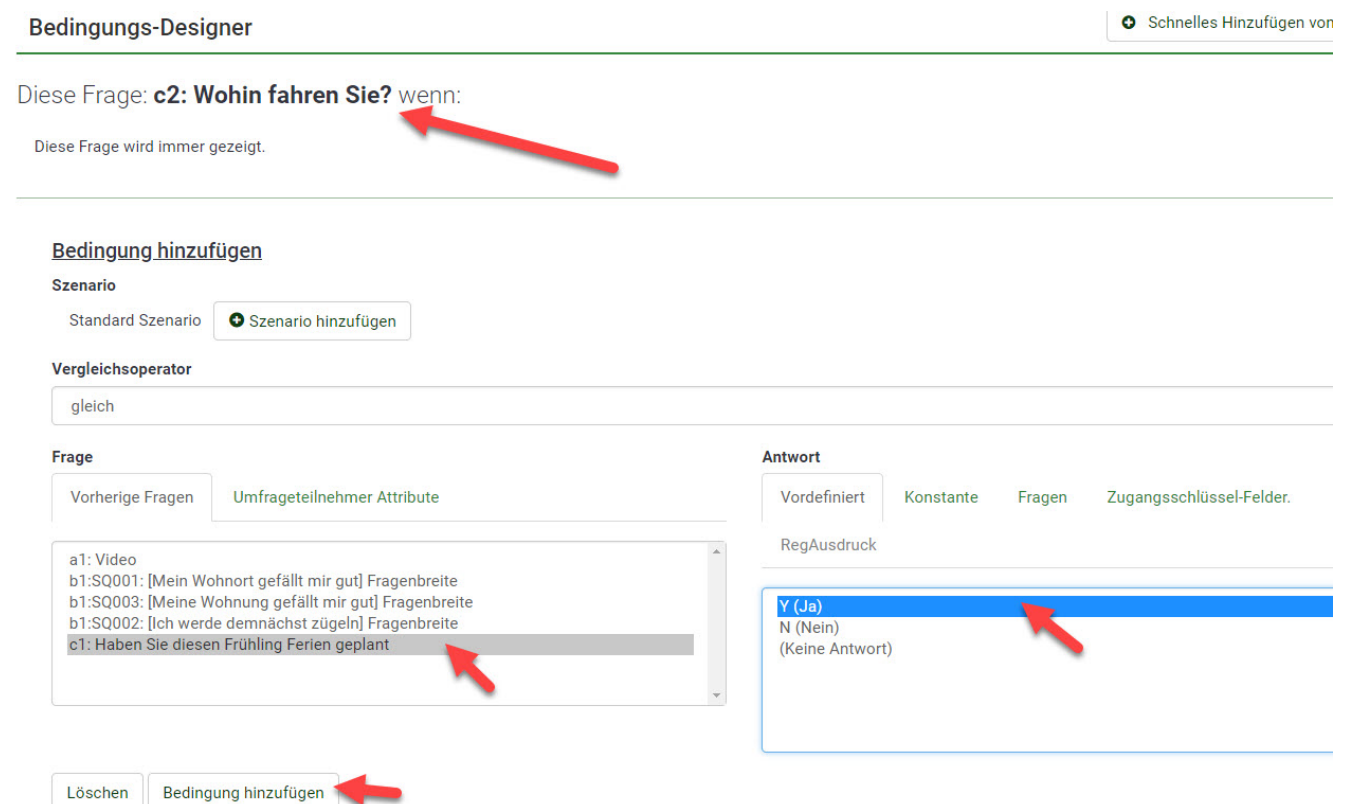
Bedingungs-Designer

Schnelles Hinzufügen von

Diese Frage: **c2: Wohin fahren Sie?** wenn:

Diese Frage wird immer gezeigt.

Bedingung hinzufügen

Szenario

Standard Szenario

Szenario hinzufügen

Vergleichsoperator

gleich

Frage

Vorherige Fragen | Umfrageteilnehmer Attribute

a1: Video
b1:SQ001: [Mein Wohnort gefällt mir gut] Fragenbreite
b1:SQ003: [Meine Wohnung gefällt mir gut] Fragenbreite
b1:SQ002: [Ich werde demnächst zügeln] Fragenbreite
c1: Haben Sie diesen Frühling Ferien geplant

Antwort

Vordefiniert | Konstante | Fragen | Zugangsschlüssel-Felder. | RegAusdruck

Y (Ja)
N (Nein)
(Keine Antwort)

Löschen

Bedingung hinzufügen